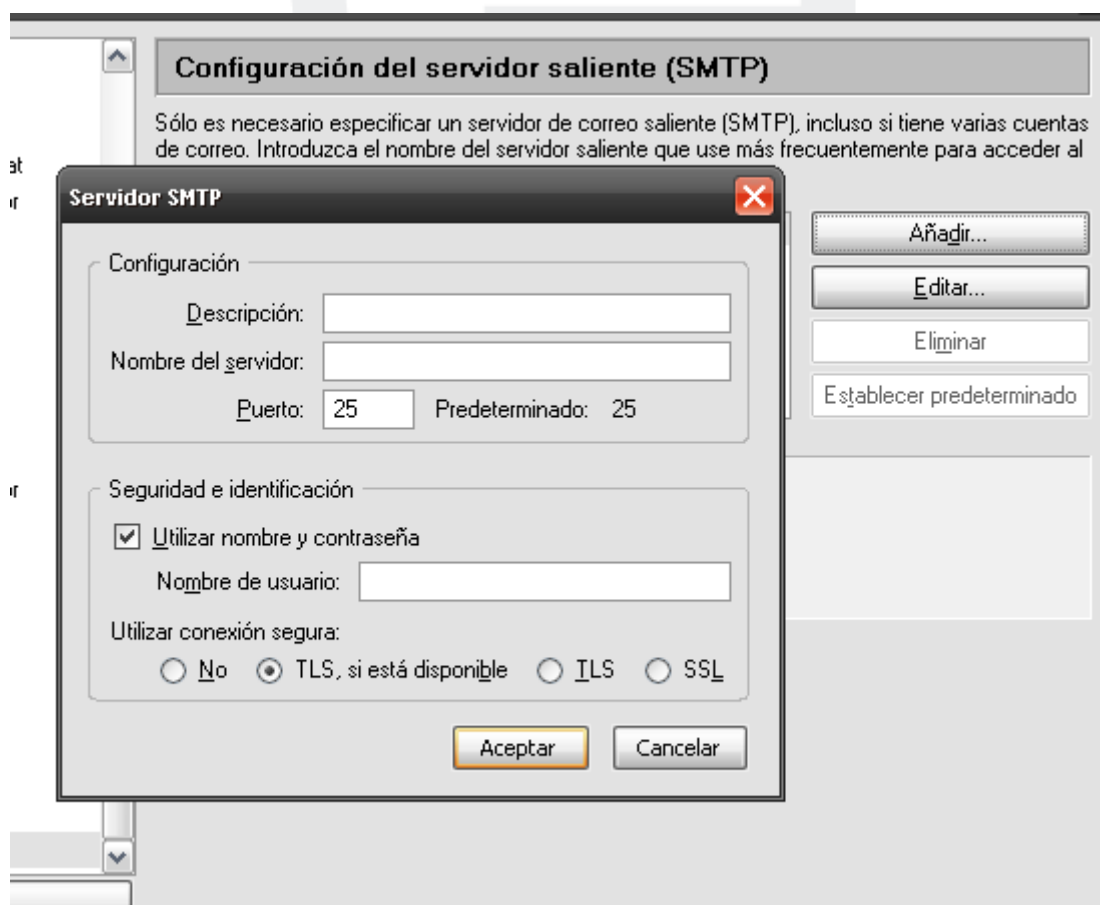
Configuración del servidor saliente (SMTP)

Sólo es necesario especificar un servidor de correo saliente (SMTP), incluso si tiene varias cuentas de correo. Introduzca el nombre del servidor saliente que use más frecuentemente para acceder al

at
or
or

Servidor SMTP

Configuración

Descripción:

Nombre del servidor:

Puerto: 25 Predeterminado: 25

Seguridad e identificación

Utilizar nombre y contraseña

Nombre de usuario:

Utilizar conexión segura:

No TLS, si está disponible TLS SSL

Aceptar Cancelar

Añadir...

Editar...

Eliminar

Establecer predeterminado